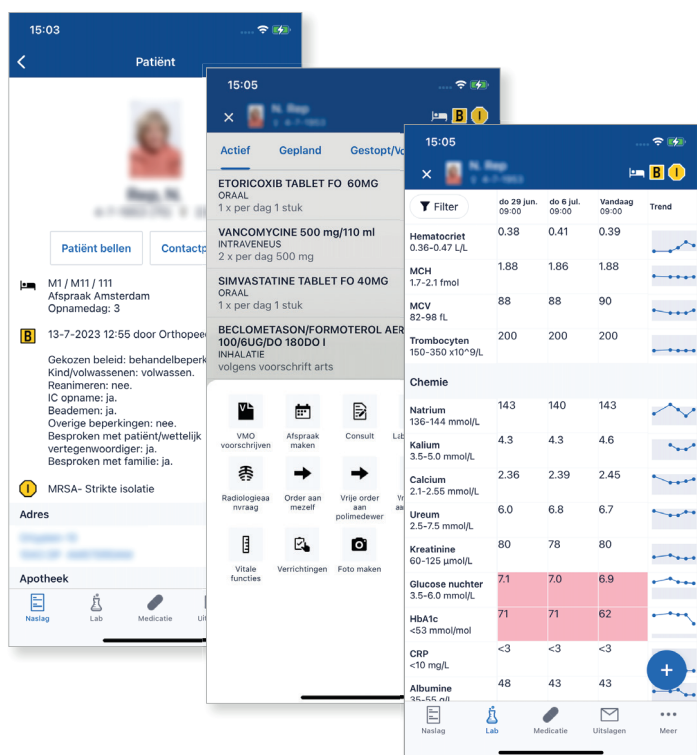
15:03

Patiënt

Patiënt bellen
Contactp

M1 / M11 / 111
Afspraak Amsterdam
Opnamedag: 3

B 13-7-2023 12:55 door Orthopee

Gekozen beleid: behandelbeperk
Kind/volwassenen: volwassen.
Reanimeren: nee.
IC opname: ja.
Beademen: ja.
Overige beperkingen: nee.
Besproken met patiënt/wettelijk vertegenwoordiger: ja.
Besproken met familie: ja.

I MRSA- Strikte isolatie

Adres

Apotheek

Naslag Lab Medicatie Uits

15:05

Actief Gepland Gestopt/Vo

ETORICOXIB TABLET FO 60MG
ORAAL
1 x per dag 1 stuk

VANCOMYCINE 500 mg/110 ml
INTRAVENEUS
2 x per dag 500 mg

SIMVASTATINE TABLET FO 40MG
ORAAL
1 x per dag 1 stuk

BECLOMETASON/FORMOTEROL AER 100/6UG/DO 180DO I
INHALATIE
volgens voorschrift arts

VMO voorschrijven
Afspraak maken
Consult
Lab
Radiologieaanvraag
Order aan mezelf
Vrije order aan polimedewer
Vitale functies
Verrichtingen
Foto maken

15:05

Filter

| | do 29 jun. 09:00 | do 6 jul. 09:00 | Vandaag 09:00 | Trend |
|---|---|---|---|---|
| Hematocriet 0.36–0.47 L/L | 0.38 | 0.41 | 0.39 | |
| MCH 1.7–2.1 fmol | 1.88 | 1.86 | 1.88 | |
| MCV 82–98 fL | 88 | 88 | 90 | |
| Trombocyten 150-350 x10^9/L | 200 | 200 | 200 | |
| Chemie | | | | |
| Natrium 136-144 mmol/L | 143 | 140 | 143 | |
| Kalium 3.5–5.0 mmol/L | 4.3 | 4.3 | 4.6 | |
| Calcium 2.1–2.55 mmol/L | 2.36 | 2.39 | 2.45 | |
| Ureum 2.5–7.5 mmol/L | 6.0 | 6.8 | 6.7 | |
| Kreatinine 60-125 µmol/L | 80 | 78 | 80 | |
| Glucose nuchter 3.5–6.0 mmol/L | 7.1 | 7.0 | 6.9 | |
| HbA1c <53 mmol/mol | 71 | 71 | 62 | |
| CRP <10 mg/L | <3 | <3 | <3 | |
| Albumine 35–55 g/L | 48 | 43 | 43 | |

Naslag Lab Medicatie Uitslagen Meer